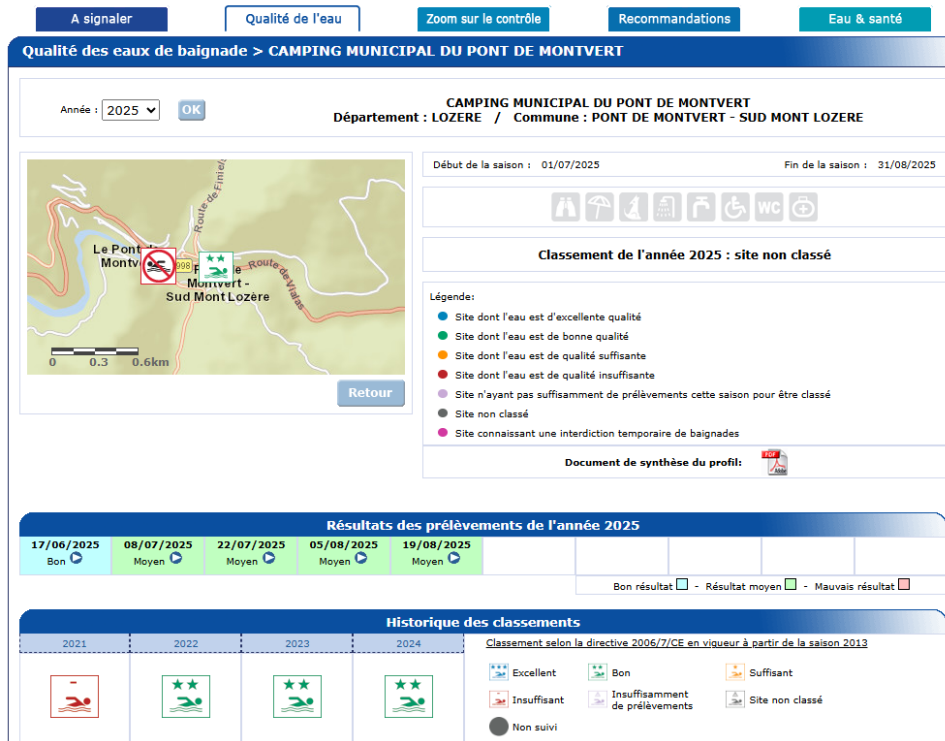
A signaler | Qualité de l'eau | Zoom sur le contrôle | Recommandations | Eau & santé

Qualité des eaux de baignade > CAMPING MUNICIPAL DU PONT DE MONTVERT

Année : 2025 OK

CAMPING MUNICIPAL DU PONT DE MONTVERT
Département : LOZERE / Commune : PONT DE MONTVERT - SUD MONT LOZERE

Route de Finiels
Le Pont de Montvert
998
Route de Vialas
Pont de Montvert - Sud Mont Lozère
0 0.3 0.6km

Retour

Début de la saison : 01/07/2025
Fin de la saison : 31/08/2025

WC

Classement de l'année 2025 : site non classé

Légende:
Site dont l'eau est d'excellente qualité
Site dont l'eau est de bonne qualité
Site dont l'eau est de qualité suffisante
Site dont l'eau est de qualité insuffisante
Site n'ayant pas suffisamment de prélèvements cette saison pour être classé
Site non classé
Site connaissant une interdiction temporaire de baignades

Document de synthèse du profil:

Résultats des prélèvements de l'année 2025

| 17/06/2025 | 08/07/2025 | 22/07/2025 | 05/08/2025 | 19/08/2025 |
|---|---|---|---|---|
| Bon | Moyen | Moyen | Moyen | Moyen |

Bon résultat - Résultat moyen - Mauvais résultat

Historique des classements

| 2021 | 2022 | 2023 | 2024 |
|---|---|---|---|
| | | | |

Classement selon la directive 2006/7/CE en vigueur à partir de la saison 2013

Excellent
Bon
Suffisant
Insuffisant
Insuffisamment de prélèvements
Site non classé
Non suivi